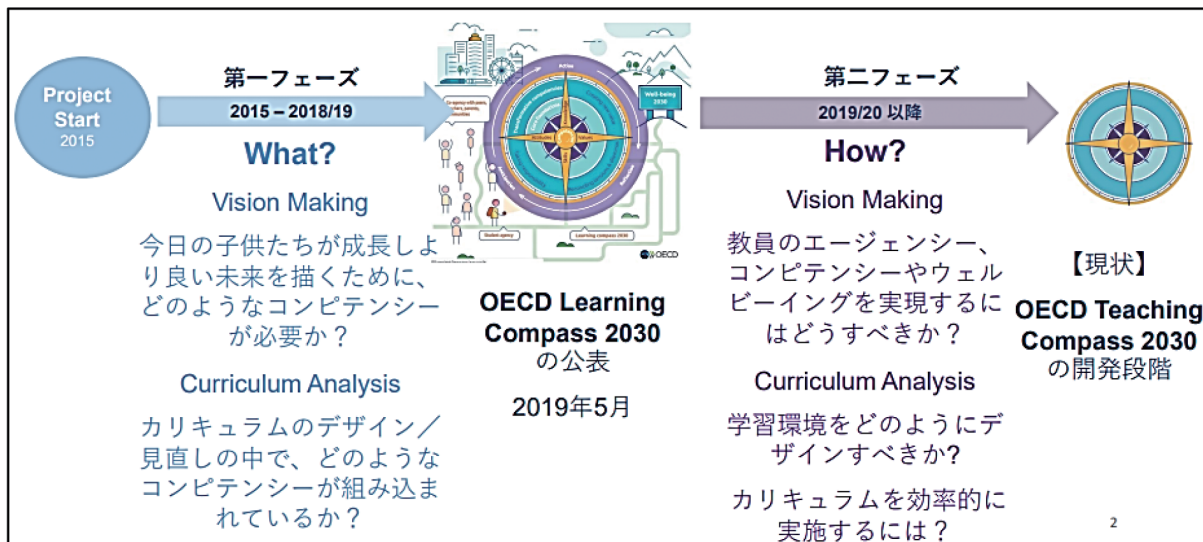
Project Start
2015

第一フェーズ
2015 – 2018/19

What?

Vision Making

今日の子供たちが成長しより良い未来を描くために、どのようなコンピテンシーが必要か？

Curriculum Analysis

カリキュラムのデザイン／見直しの中で、どのようなコンピテンシーが組み込まれているか？

Well-being 2030
Student agency
Learning compass 2030
OECD

OECD Learning Compass 2030
の公表

2019年5月

第二フェーズ
2019/20 以降

How?

Vision Making

教員のエージェンシー、コンピテンシーやウェルビーイングを実現するにはどうすべきか？

Curriculum Analysis

学習環境をどのようにデザインすべきか?

カリキュラムを効率的に実施するには？

【現状】

OECD Teaching Compass 2030
の開発段階

2